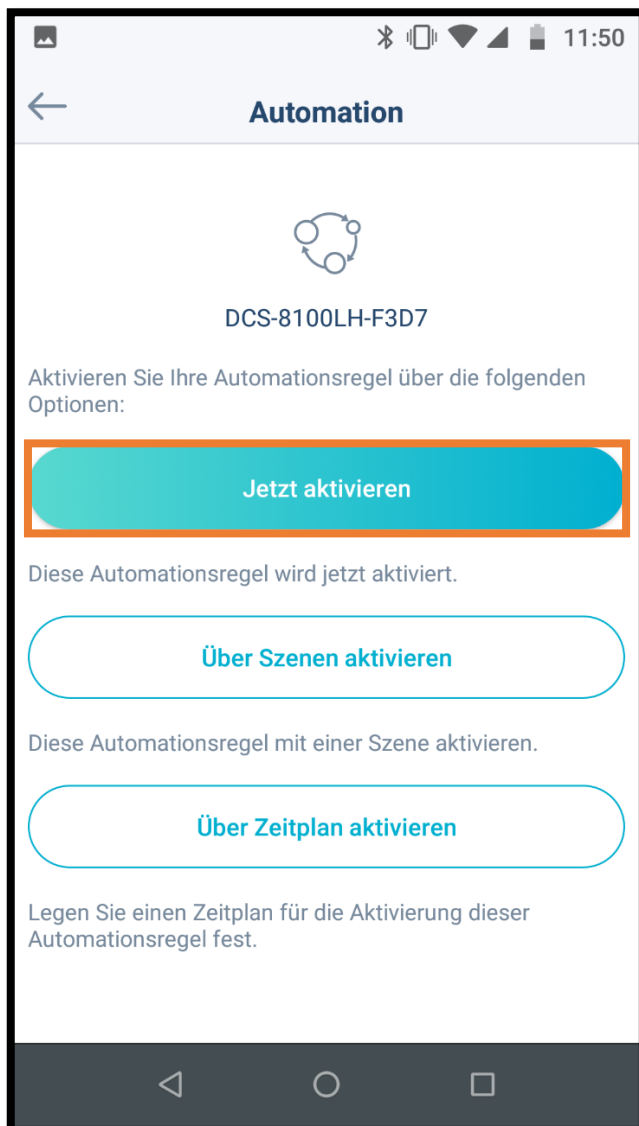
11:50

Automation

DCS-8100LH-F3D7

Aktivieren Sie Ihre Automationsregel über die folgenden Optionen:

Jetzt aktivieren

Diese Automationsregel wird jetzt aktiviert.

Über Szenen aktivieren

Diese Automationsregel mit einer Szene aktivieren.

Über Zeitplan aktivieren

Legen Sie einen Zeitplan für die Aktivierung dieser Automationsregel fest.